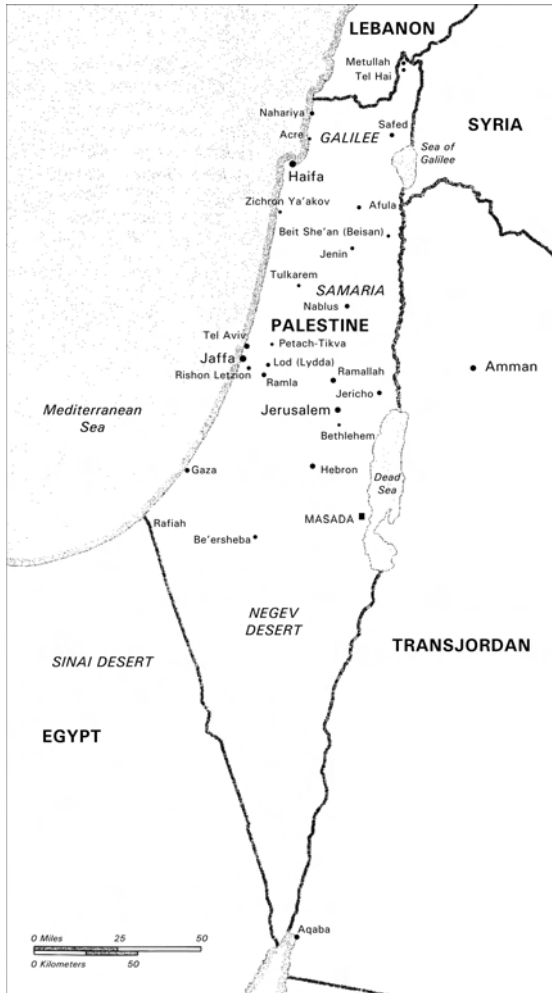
LEBANON
Metullah
Tel Hai
Nahariya
Safed
SYRIA
Acre
GALILEE
Sea of Galilee
Haifa
Zichron Ya'akov
Afula
Beit She'an (Beisan)
Jenin
Tulkarem
SAMARIA
Nablus
PALESTINE
Tel Aviv
Petach-Tikva
Jaffa
Lod (Lydda)
Rishon Letzion
Ramla
Ramallah
Amman
Jericho
Mediterranean Sea
Jerusalem
Bethlehem
Gaza
Hebron
Dead Sea
Rafiah
MASADA
Be'ersheba
NEGEV DESERT
TRANSJORDAN
SINAI DESERT
EGYPT
0 Miles 25 50
0 Kilometers 50
Aqaba